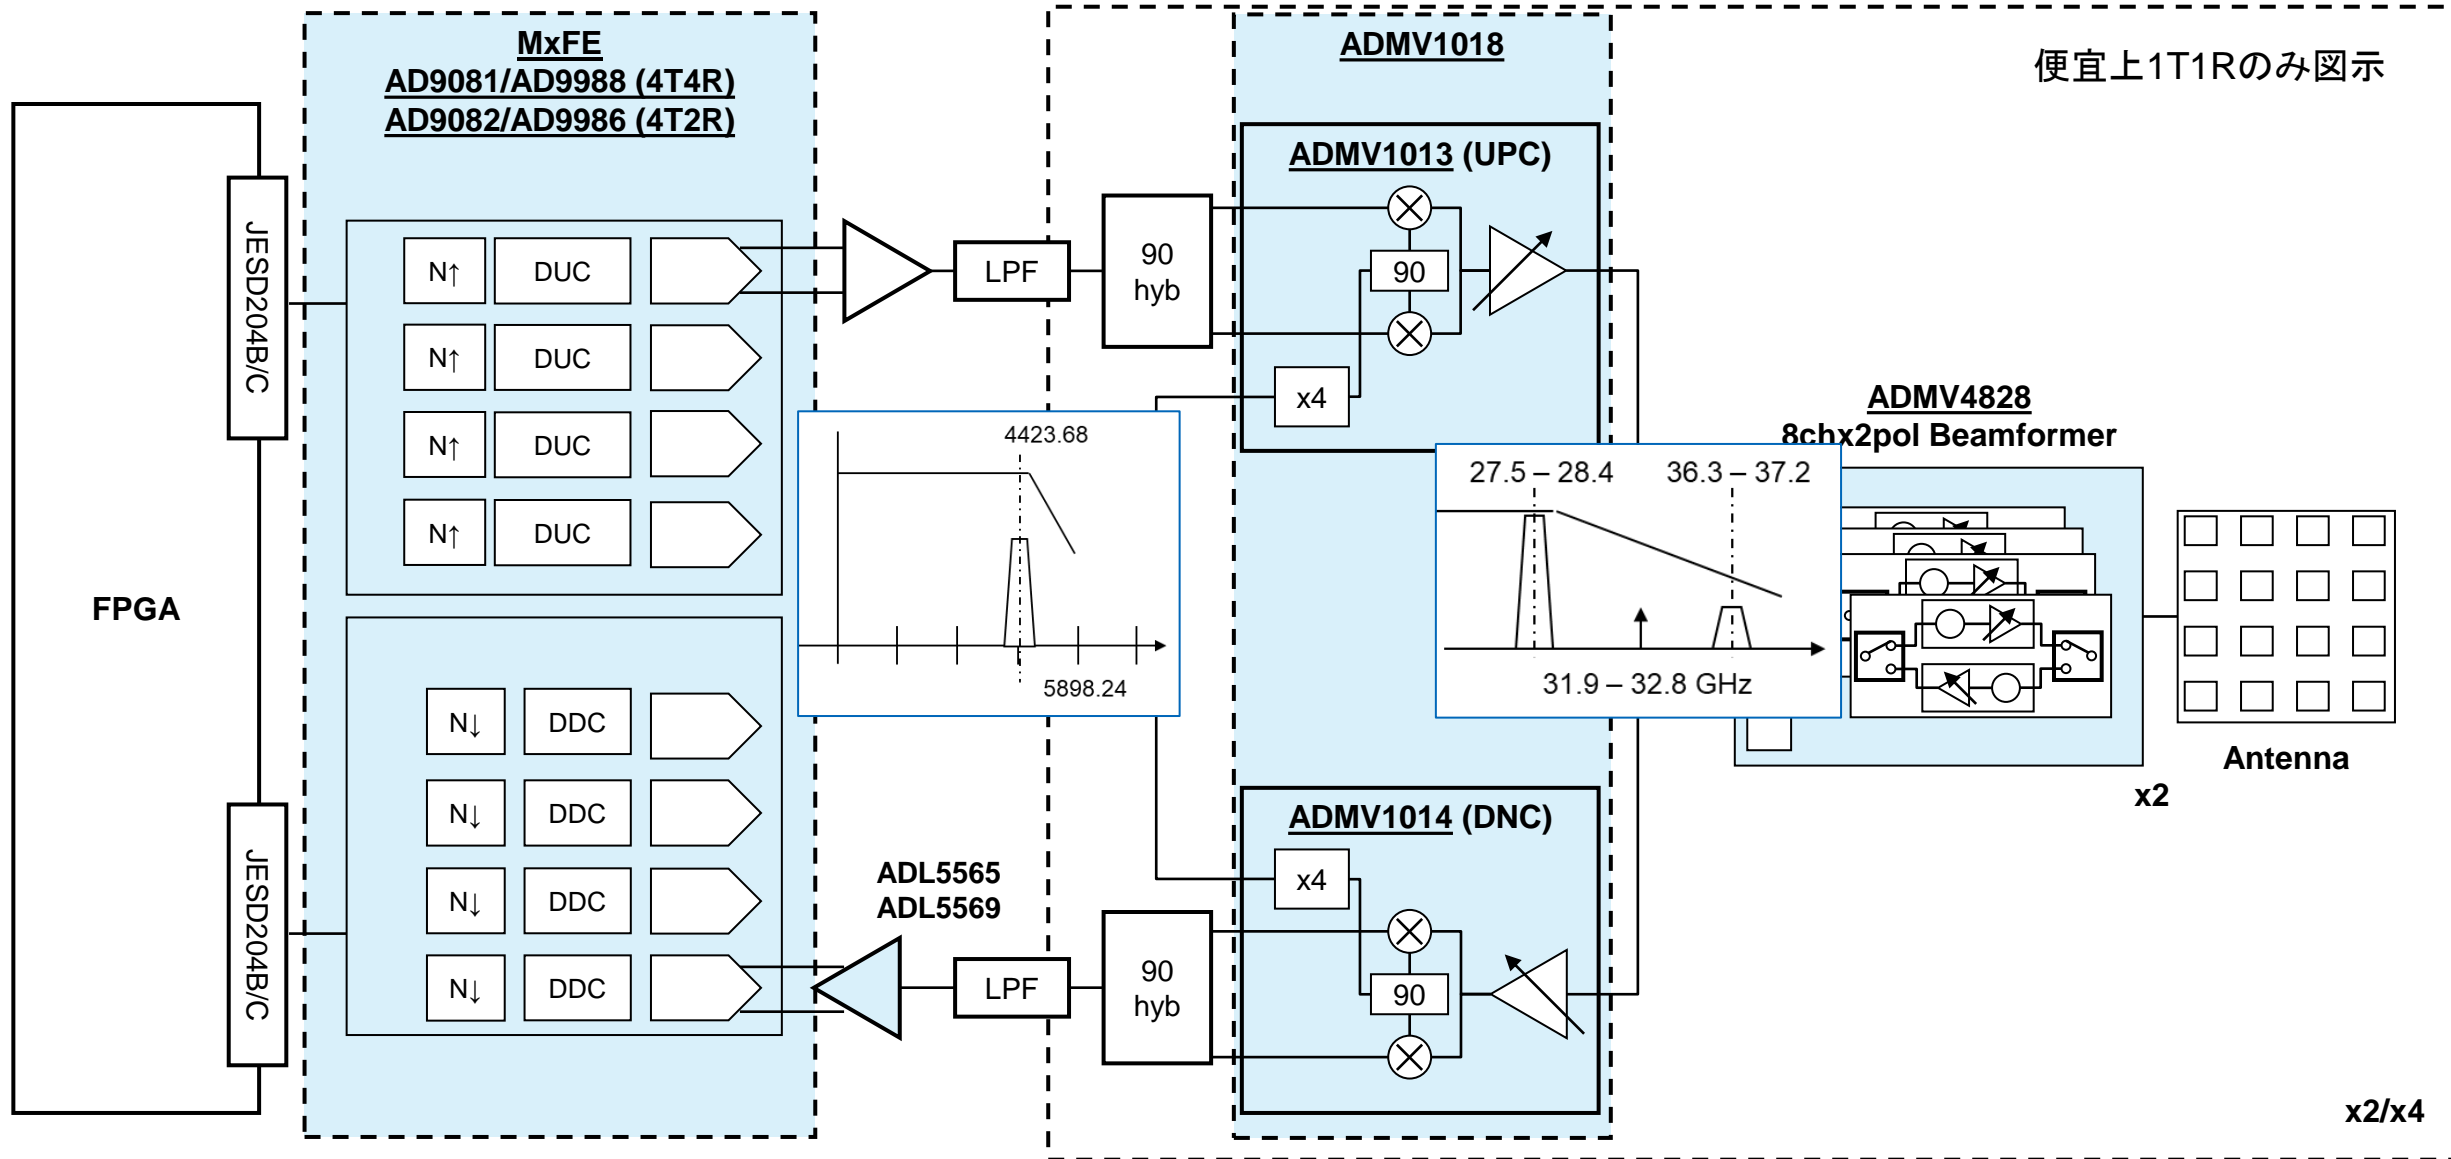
MxFE
AD9081/AD9988 (4T4R)
AD9082/AD9986 (4T2R)

ADMV1018

便宜上1T1Rのみ図示

FPGA

JESD204B/C

N↑ DUC
N↑ DUC
N↑ DUC
N↑ DUC

LPF

90 hyb

ADMV1013 (UPC)

90

x4

4423.68

5898.24

ADMV4828
8chx2pol Beamformer

27.5 – 28.4
36.3 – 37.2
31.9 – 32.8 GHz

Antenna

x2

N↓ DDC
N↓ DDC
N↓ DDC
N↓ DDC

JESD204B/C

ADL5565
ADL5569

LPF

90 hyb

ADMV1014 (DNC)

x4

90

x2/x4